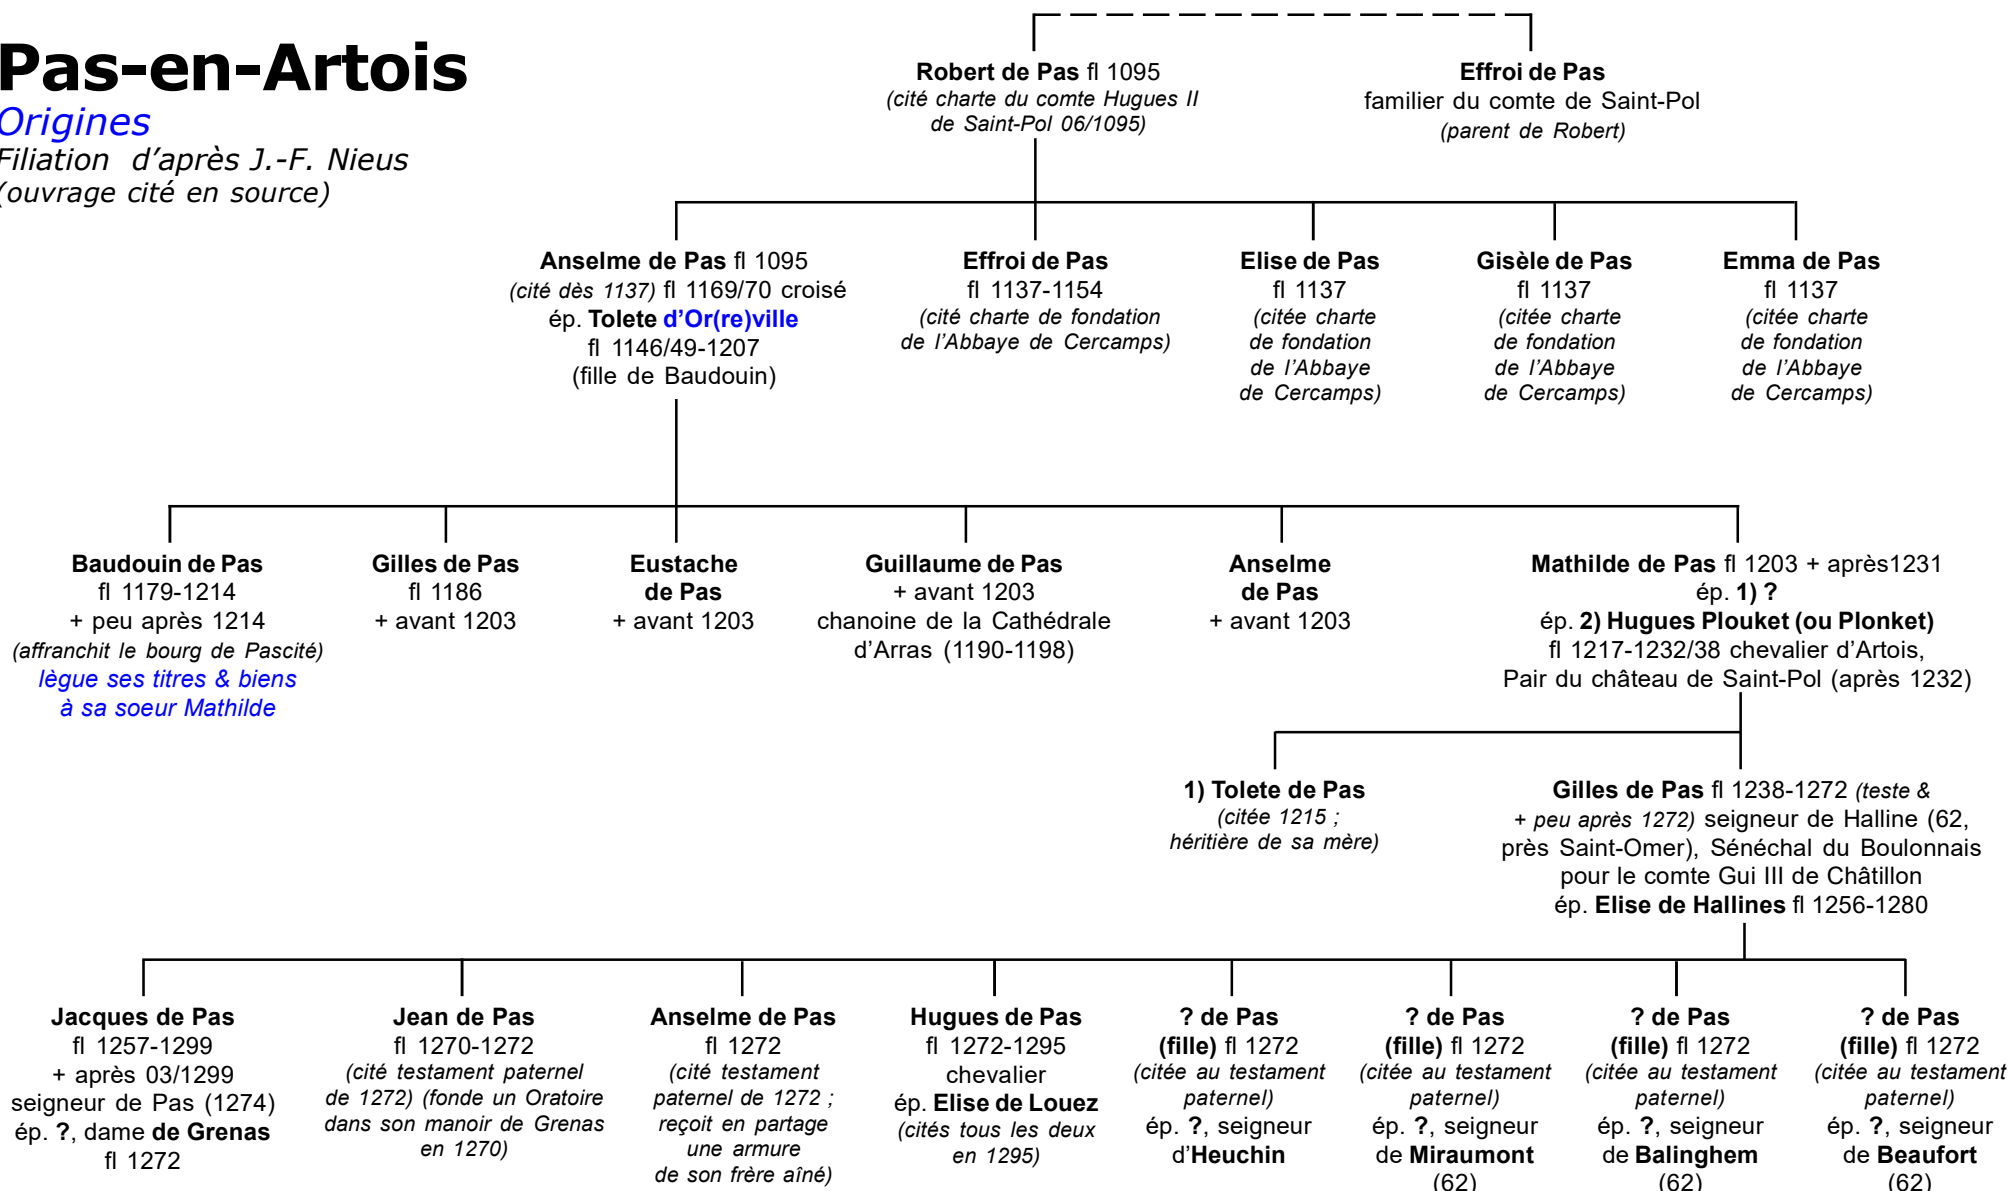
Pas-en-Artois
Origines
Filiation d'après J.-F. Nieus
(ouvrage cité en source)

Robert de Pas fl 1095
(cité charte du comte Hugues II de Saint-Pol 06/1095)

Effroi de Pas
familier du comte de Saint-Pol
(parent de Robert)

Anselme de Pas fl 1095
(cité dès 1137) fl 1169/70 croisé
ép. Tolete d'Or(re)ville
fl 1146/49-1207
(fille de Baudouin)

Effroi de Pas
fl 1137-1154
(cité charte de fondation de l'Abbaye de Cercamps)

Elise de Pas
fl 1137
(citée charte de fondation de l'Abbaye de Cercamps)

Gisèle de Pas
fl 1137
(citée charte de fondation de l'Abbaye de Cercamps)

Emma de Pas
fl 1137
(citée charte de fondation de l'Abbaye de Cercamps)

Baudouin de Pas
fl 1179-1214
+ peu après 1214
(affranchit le bourg de Pascité)
lègue ses titres & biens à sa soeur Mathilde

Gilles de Pas
fl 1186
+ avant 1203

Eustache de Pas
+ avant 1203

Guillaume de Pas
+ avant 1203
chanoine de la Cathédrale d'Arras (1190-1198)

Anselme de Pas
+ avant 1203

Mathilde de Pas fl 1203 + après1231
ép. 1) ?
ép. 2) Hugues Plouket (ou Plonket)
fl 1217-1232/38 chevalier d'Artois,
Pair du château de Saint-Pol (après 1232)

1) Tolete de Pas
(citée 1215 ; héritière de sa mère)

Gilles de Pas fl 1238-1272 (teste & + peu après 1272) seigneur de Halline (62, près Saint-Omer), Sénéchal du Boulonnais pour le comte Gui III de Châtillon
ép. Elise de Hallines fl 1256-1280

Jacques de Pas
fl 1257-1299
+ après 03/1299
seigneur de Pas (1274)
ép. ?, dame de Grenas
fl 1272

Jean de Pas
fl 1270-1272
(cité testament paternel de 1272) (fonde un Oratoire dans son manoir de Grenas en 1270)

Anselme de Pas
fl 1272
(cité testament paternel de 1272 ; reçoit en partage une armure de son frère aîné)

Hugues de Pas
fl 1272-1295
chevalier
ép. Elise de Louez
(cités tous les deux en 1295)

? de Pas
(fille) fl 1272
(citée au testament paternel)
ép. ?, seigneur d'Heuchin

? de Pas
(fille) fl 1272
(citée au testament paternel)
ép. ?, seigneur de Miraumont
(62)

? de Pas
(fille) fl 1272
(citée au testament paternel)
ép. ?, seigneur de Balinghem
(62)

? de Pas
(fille) fl 1272
(citée au testament paternel)
ép. ?, seigneur de Beaufort
(62)